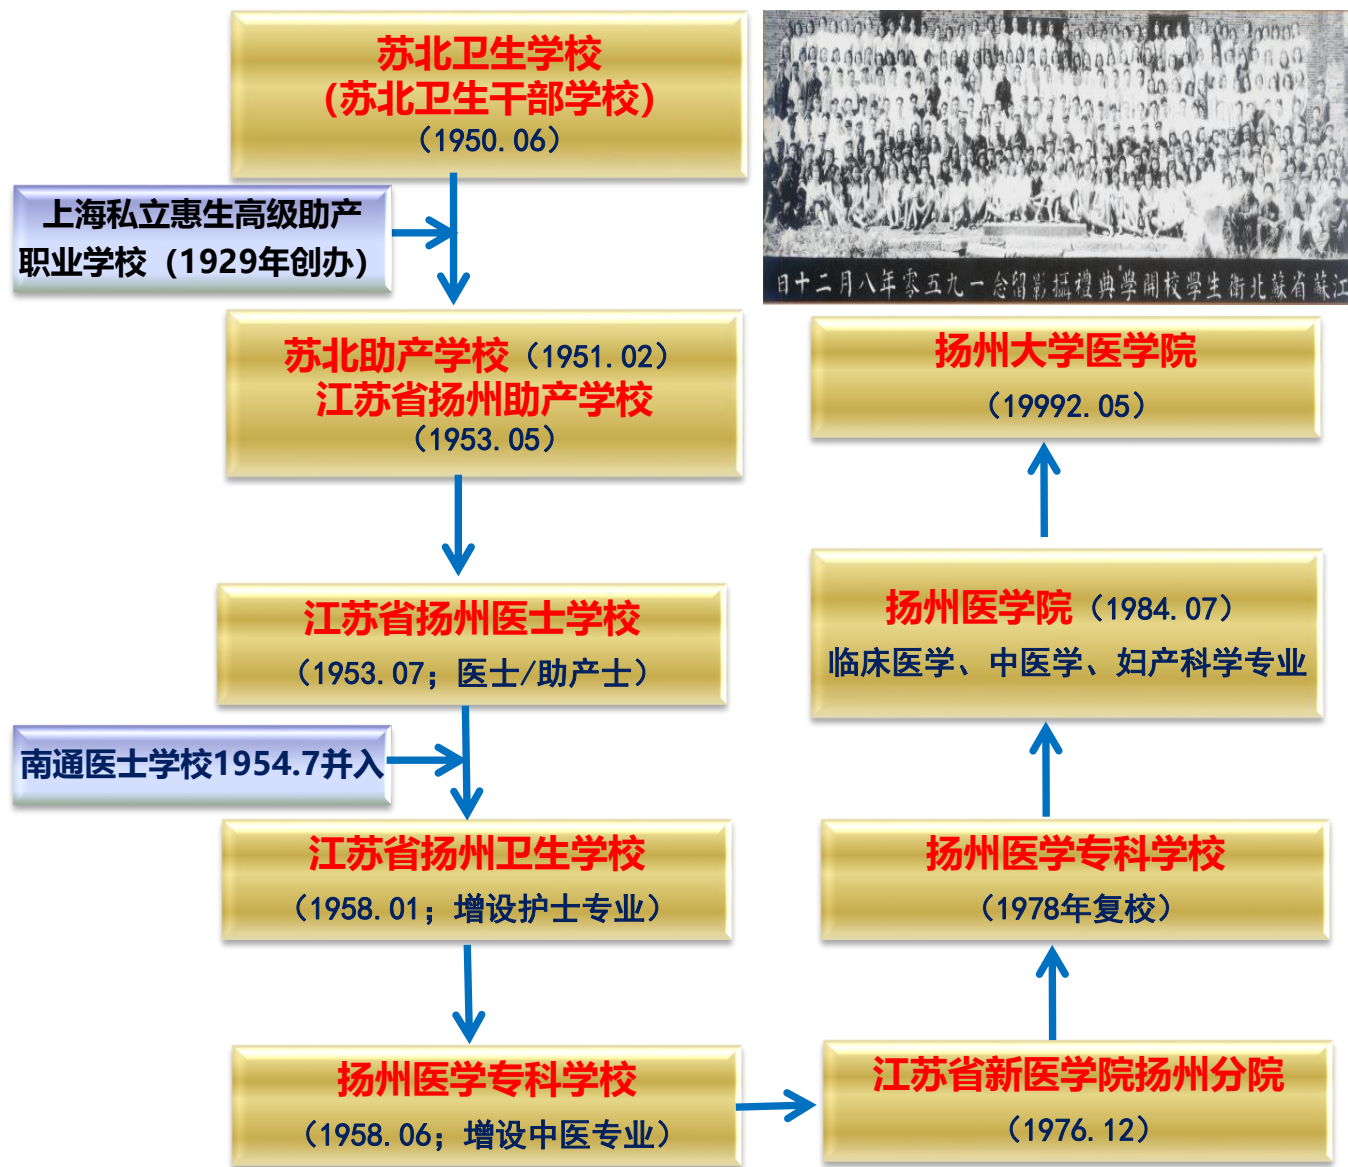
苏北卫生学校
(苏北卫生干部学校)
(1950.06)

上海私立惠生高级助产职业学校(1929年创办)

苏北助产学校(1951.02)
江苏省扬州助产学校
(1953.05)

江苏省扬州医士学校
(1953.07;医士/助产士)

南通医士学校1954.7并入

江苏省扬州卫生学校
(1958.01;增设护士专业)

扬州医学专科学校
(1958.06;增设中医专业)

日十二月八年零五九一念留影攝禮典學開校學生衛北蘇省蘇江

扬州大学医学院
(19992.05)

扬州医学院(1984.07)
临床医学、中医学、妇产科学专业

扬州医学专科学校
(1978年复校)

江苏省新医学院扬州分院
(1976.12)